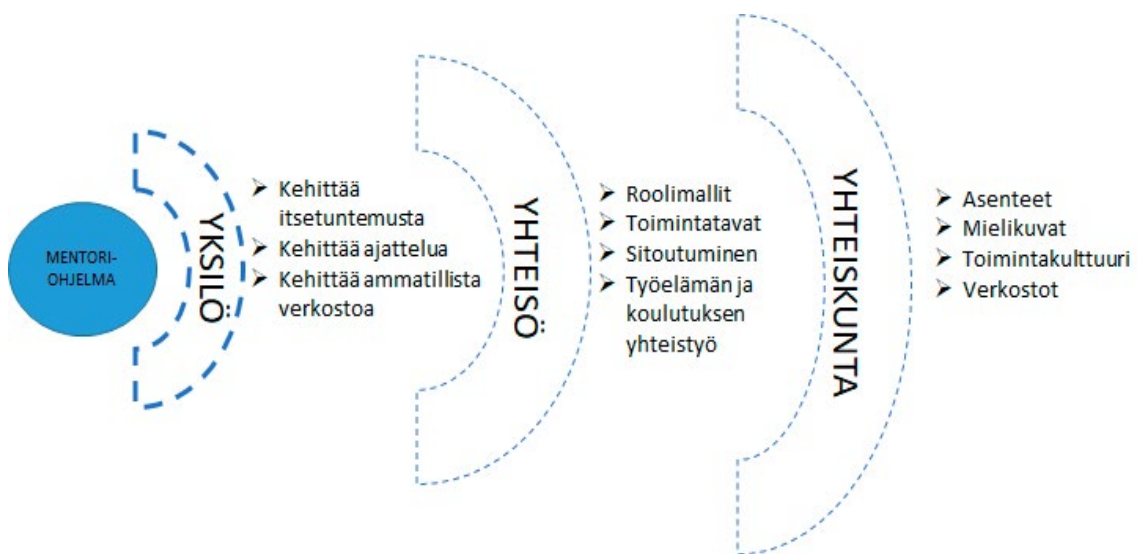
MENTORI-OHJELMA

YKSILÖ

➢ Kehittää itsetuntemusta
➢ Kehittää ajattelua
➢ Kehittää ammatillista verkostoa

YHTEISÖ

➢ Roolimallit
➢ Toimintatavat
➢ Sitoutuminen
➢ Työelämän ja koulutuksen yhteistyö

YHTEISKUNTA

➢ Asenteet
➢ Mielikuvat
➢ Toimintakulttuuri
➢ Verkostot